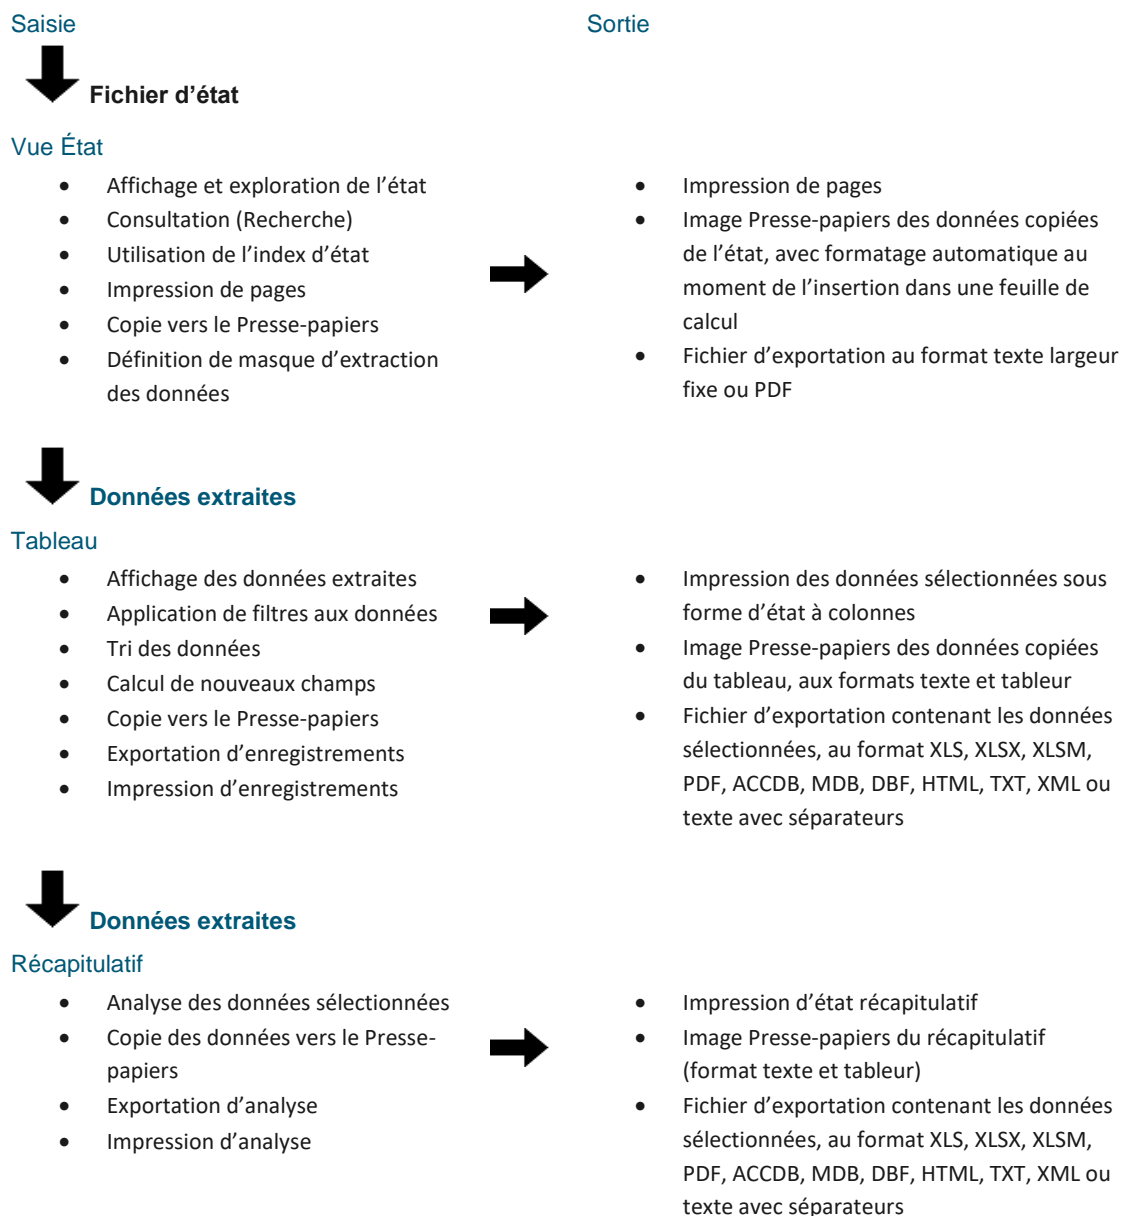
Saisie

Sortie

Fichier d’état

Vue État

- Affichage et exploration de l’état
- Consultation (Recherche)
- Utilisation de l’index d’état
- Impression de pages
- Copie vers le Presse-papiers
- Définition de masque d’extraction des données

- Impression de pages
- Image Presse-papiers des données copiées de l’état, avec formatage automatique au moment de l’insertion dans une feuille de calcul
- Fichier d’exportation au format texte largeur fixe ou PDF

Données extraites

Tableau

- Affichage des données extraites
- Application de filtres aux données
- Tri des données
- Calcul de nouveaux champs
- Copie vers le Presse-papiers
- Exportation d’enregistrements
- Impression d’enregistrements

- Impression des données sélectionnées sous forme d’état à colonnes
- Image Presse-papiers des données copiées du tableau, aux formats texte et tableur
- Fichier d’exportation contenant les données sélectionnées, au format XLS, XLSX, XLSM, PDF, ACCDB, MDB, DBF, HTML, TXT, XML ou texte avec séparateurs

Données extraites

Récapitulatif

- Analyse des données sélectionnées
- Copie des données vers le Presse-papiers
- Exportation d’analyse
- Impression d’analyse

- Impression d’état récapitulatif
- Image Presse-papiers du récapitulatif (format texte et tableur)
- Fichier d’exportation contenant les données sélectionnées, au format XLS, XLSX, XLSM, PDF, ACCDB, MDB, DBF, HTML, TXT, XML ou texte avec séparateurs